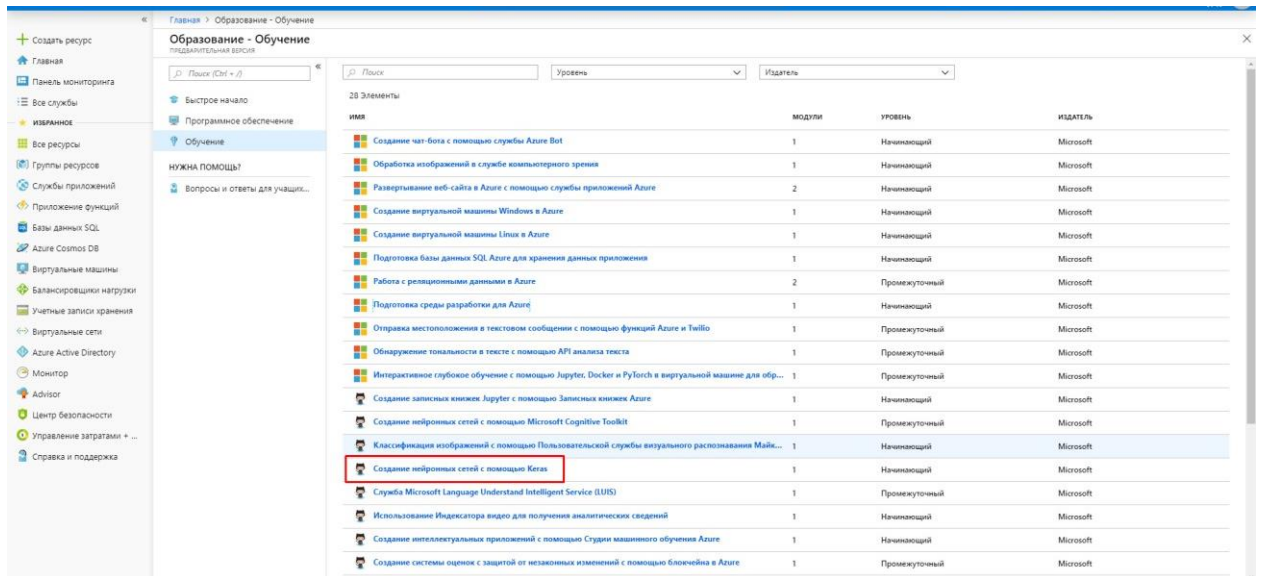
«

Главная > Образование - Обучение

+ Создать ресурс
Главная
Панель мониторинга
Все службы
ИЗБРАННОЕ
Все ресурсы
Группы ресурсов
Службы приложений
Приложение функций
Базы данных SQL
Azure Cosmos DB
Виртуальные машины
Балансировщики нагрузки
Учетные записи хранения
Виртуальные сети
Azure Active Directory
Монитор
Advisor
Центр безопасности
Управление затратами + ...
Справка и поддержка

Образование - Обучение
ПРЕДВАРИТЕЛЬНАЯ ВЕРСИЯ

Поиск (Ctrl + /)
Быстрое начало
Программное обеспечение
Обучение
НУЖНА ПОМОЩЬ?
Вопросы и ответы для учащих...

Поиск
Уровень
Издатель

28 Элементы

| ИМЯ | МОДУЛИ | УРОВЕНЬ | ИЗДАТЕЛЬ |
|---|---|---|---|
| Создание чат-бота с помощью службы Azure Bot | 1 | Начинающий | Microsoft |
| Обработка изображений в службе компьютерного зрения | 1 | Начинающий | Microsoft |
| Развертывание веб-сайта в Azure с помощью службы приложений Azure | 2 | Начинающий | Microsoft |
| Создание виртуальной машины Windows в Azure | 1 | Начинающий | Microsoft |
| Создание виртуальной машины Linux в Azure | 1 | Начинающий | Microsoft |
| Подготовка базы данных SQL Azure для хранения данных приложения | 1 | Начинающий | Microsoft |
| Работа с реляционными данными в Azure | 2 | Промежуточный | Microsoft |
| Подготовка среды разработки для Azure | 1 | Начинающий | Microsoft |
| Отправка местоположения в текстовом сообщении с помощью функций Azure и Twilio | 1 | Промежуточный | Microsoft |
| Обнаружение тональности в тексте с помощью API анализа текста | 1 | Промежуточный | Microsoft |
| Интерактивное глубокое обучение с помощью Jupyter, Docker и PyTorch в виртуальной машине для обр... | 1 | Промежуточный | Microsoft |
| Создание записных книжек Jupyter с помощью Записных книжек Azure | 1 | Начинающий | Microsoft |
| Создание нейронных сетей с помощью Microsoft Cognitive Toolkit | 1 | Промежуточный | Microsoft |
| Классификация изображений с помощью Пользовательской службы визуального распознавания Майк... | 1 | Начинающий | Microsoft |
| Создание нейронных сетей с помощью Keras | 1 | Начинающий | Microsoft |
| Служба Microsoft Language Understand Intelligent Service (LUIS) | 1 | Промежуточный | Microsoft |
| Использование Индексатора видео для получения аналитических сведений | 1 | Начинающий | Microsoft |
| Создание интеллектуальных приложений с помощью Студии машинного обучения Azure | 1 | Начинающий | Microsoft |
| Создание системы оценок с защитой от незаконных изменений с помощью блокчейна в Azure | 1 | Промежуточный | Microsoft |